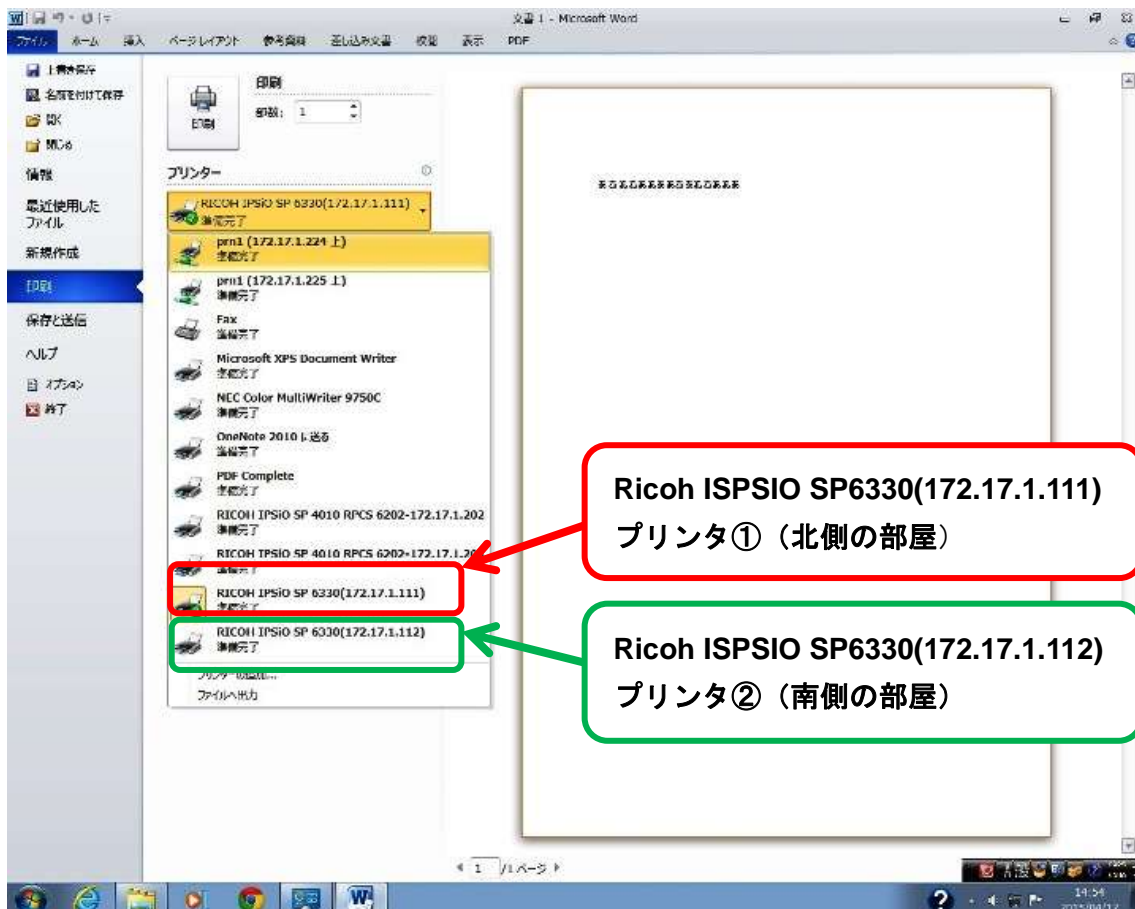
文書 1 - Microsoft Word

ファイル ホーム 挿入 ページレイアウト 参考資料 差し込み文書 校閲 表示 PDF

上書き保存
名前を付けて保存
開く
閉じる
情報
最近使用したファイル
新規作成
印刷
保存と送信
ヘルプ
オプション
終了

印刷
部数: 1
印刷

プリンター
RICOH IPSiO SP 6330(172.17.1.111)
準備完了

prn1 (172.17.1.224 上)
準備完了
prn1 (172.17.1.225 上)
準備完了
Fax
準備完了
Microsoft XPS Document Writer
準備完了
NEC Color MultiWriter 9750C
準備完了
OneNote 2010 に送る
準備完了
PDF Complete
準備完了
RICOH IPSiO SP 4010 RPCS 6202-172.17.1.202
準備完了
RICOH IPSiO SP 4010 RPCS 6202-172.17.1.2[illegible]
準備完了
RICOH IPSiO SP 6330(172.17.1.111)
準備完了
RICOH IPSiO SP 6330(172.17.1.112)
準備完了
プリンターの追加...
ファイルへ出力

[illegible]

Ricoh ISPSIO SP6330(172.17.1.111)
プリンタ①（北側の部屋）

Ricoh ISPSIO SP6330(172.17.1.112)
プリンタ②（南側の部屋）

1 /1ページ

14:54
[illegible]